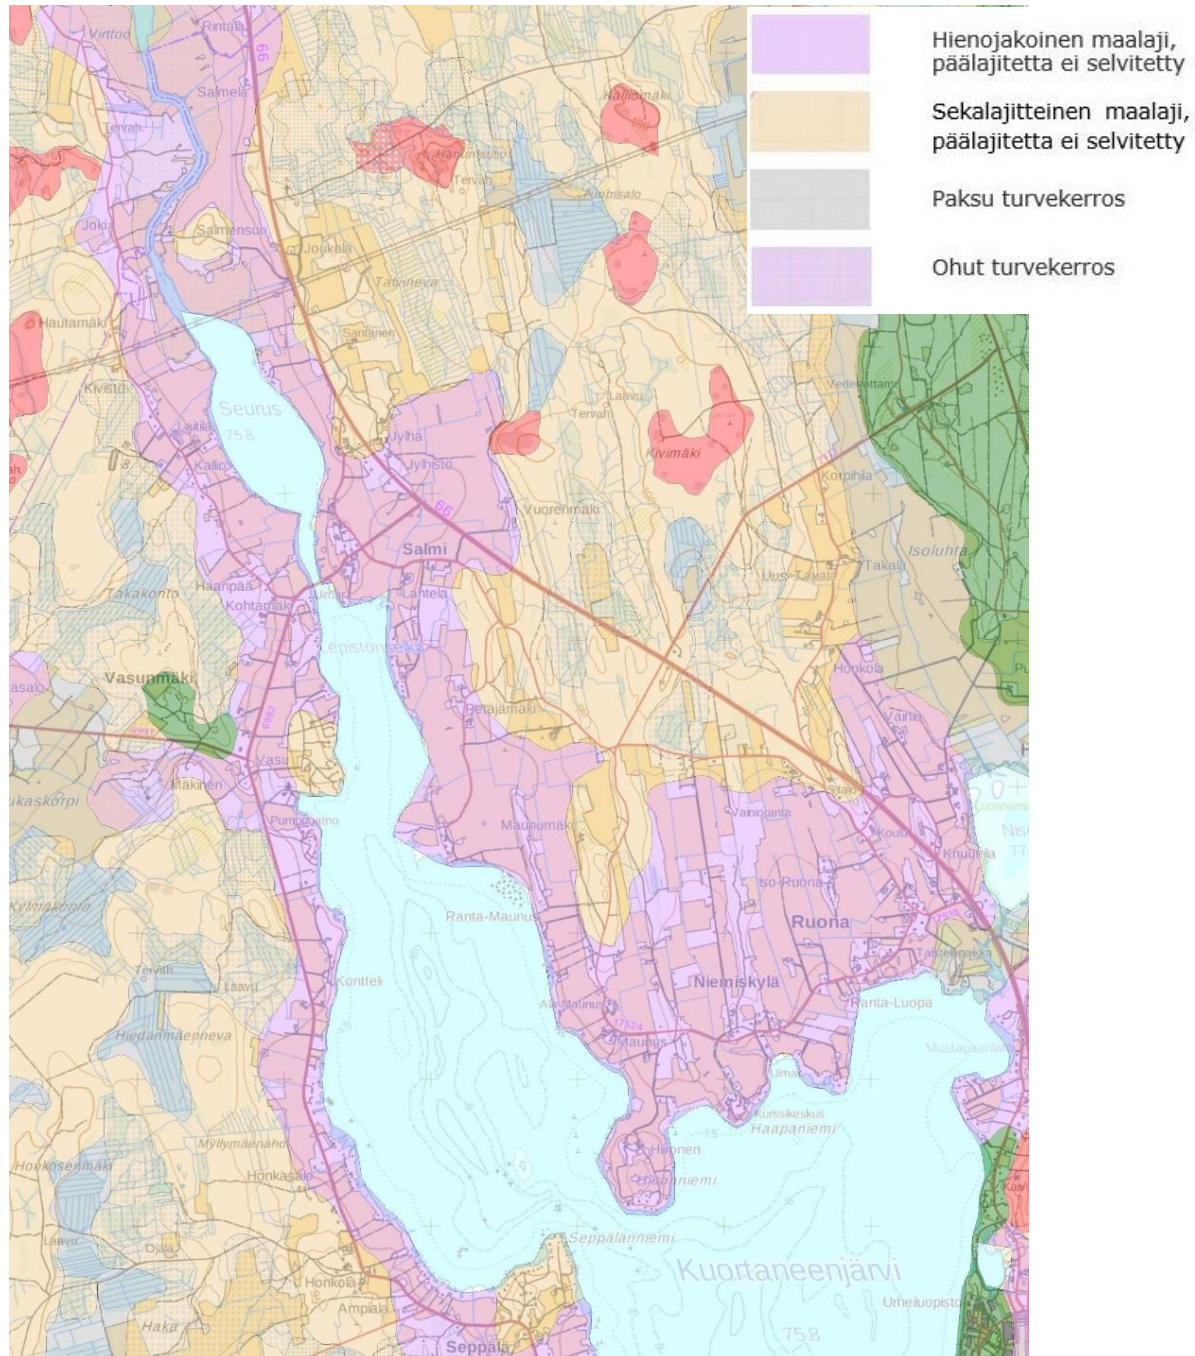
Hienojakoinen maalaji, päälajitetta ei selvitetty

Sekalajitteinen maalaji, päälajitetta ei selvitetty

Paksu turvekerros

Ohut turvekerros

Virttoo
Rintala
66
Salmela
Hallinmäki
Tervah
Harjunkylä
Tervah
Ahonsalo
Joki
Salmensuu
Joukkila
Tatymeva
Hautamäki
Santanen
Kivistö
Vedenottamo
Laavu
Tervah
Seurus
758
Leiitila
Jylhä
Kivimäki
Kallio
Jylhistö
Korpihila
66
Vuorenmäki
Salmi
Isoluhta
Haanpää
Lahtela
Uusi-Takala
Takala
Takakonto
Kohtamäki
Lepistönselkä
Honkola
Vasunmäki
Petäjämäki
Vainio
Vasu
Mäkinen
Stakki
Luonnonsu
Pumppaamo
Vainioranta
Kukaskorpi
Maunumäki
Koulu
Nis
Knuutila
Iso-Ruona
Ruona
Kylmäkorpi
Ranta-Maunu
Tasteenpää
Tervah
Laavu
Kontteli
Niemiskylä
Ranta-Luopa
Ala-Maunus
Hiedanmäenneva
Maunus
Mustajaaranta
Ulma
Kurssikeskus
Haapaniemi
Myllymäenaho
Hirvonen
Honkosenmäki
Honkasalo
Hirvoniemi
Seppälänniemi
Laavu
Ojala
Kuortaneenjärvi
Honkola
Urheiluopisto
Ampiala
Haka
Seppälä
758